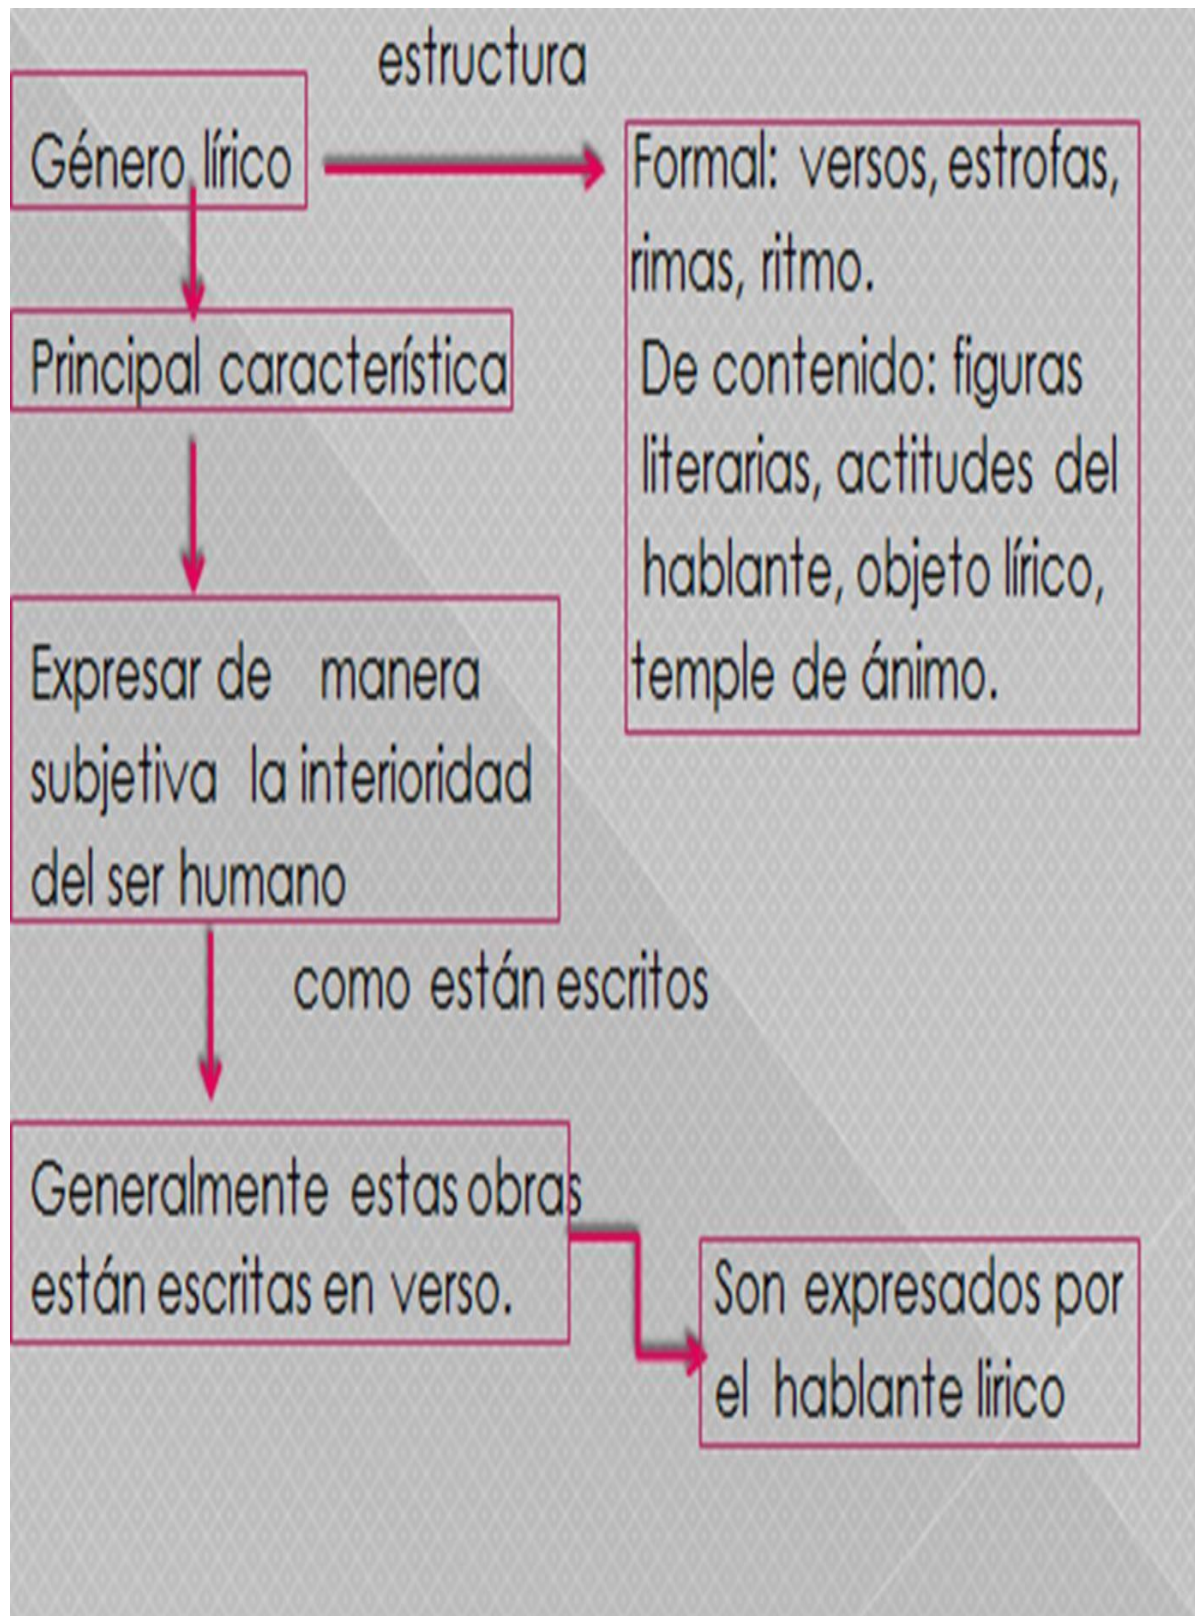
Género lírico

estructura

Formal: versos, estrofas, rimas, ritmo.
De contenido: figuras literarias, actitudes del hablante, objeto lírico, temple de ánimo.

Principal característica

Expresar de manera subjetiva la interioridad del ser humano

como están escritos

Generalmente estas obras están escritas en verso.

Son expresados por el hablante lirico